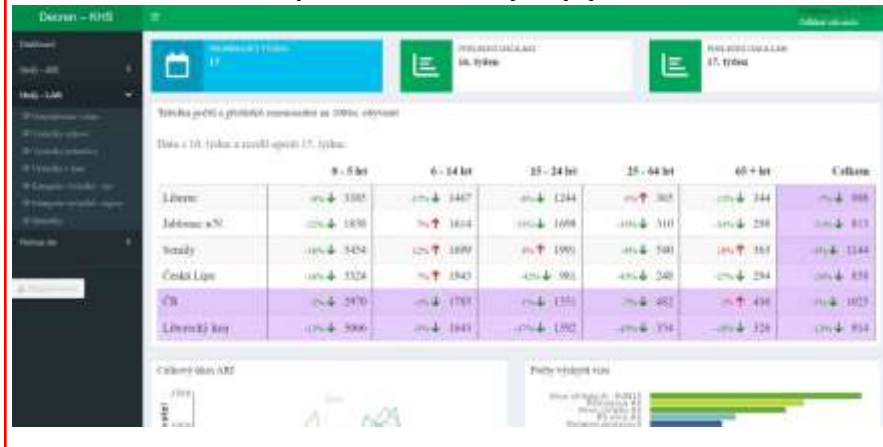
Dezren – KHS

Dashboard
Data – ARI
Data – LAB

Celková ARI

17

16. týden

17. týden

Tabulka počtů a přírůstků onemocnění na 100tis. obyvatel

Data z 16. týdne a rozdíl oproti 17. týdnu

| | 0 - 5 let | 6 - 14 let | 15 - 24 let | 25 - 64 let | 65 + let | Celkem |
|---|---|---|---|---|---|---|
| Liberec | 3385 | 1467 | 1244 | 365 | 344 | 866 |
| Jablonec n/N. | 1830 | 1614 | 1698 | 510 | 298 | 813 |
| Semily | 3454 | 1699 | 1991 | 540 | 363 | 1144 |
| Česká Lípa | 3324 | 1943 | 993 | 248 | 294 | 858 |
| ČR | 2970 | 1785 | 1551 | 482 | 436 | 1023 |
| Liberecký kraj | 3066 | 1641 | 1392 | 374 | 326 | 914 |

Celkové úmrtí ARI

Podíly virových vzorů